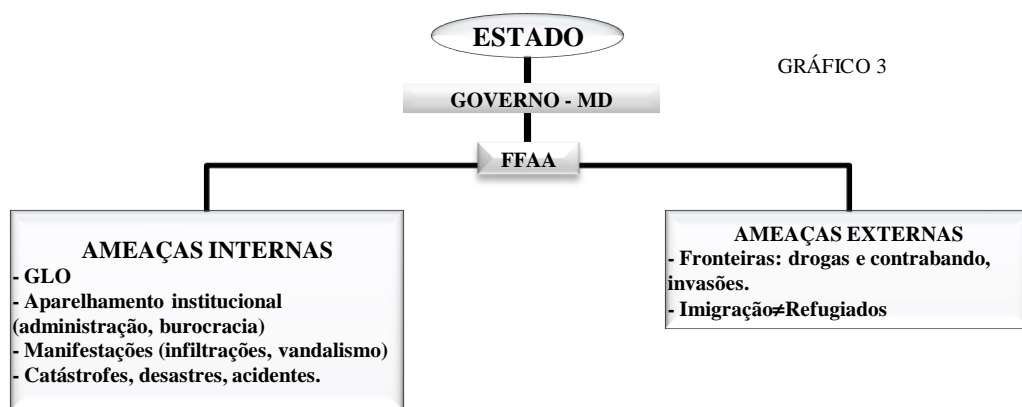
ESTADO

GRÁFICO 3

GOVERNO - MD

FFAA

AMEAÇAS INTERNAS
- GLO
- Aparelhamento institucional (administração, burocracia)
- Manifestações (infiltrações, vandalismo)
- Catástrofes, desastres, acidentes.

AMEAÇAS EXTERNAS
- Fronteiras: drogas e contrabando, invasões.
- Imigração$\neq$Refugiados